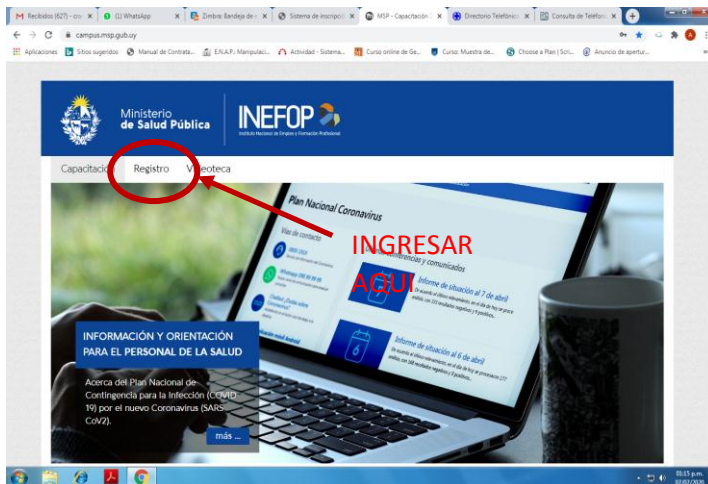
Recibidos (627) - ov
(1) WhatsApp
Zimbra: Bandeja de e
Sistema de inscripció
MSP - Capacitación
Directorio Telefónico
Consulta de Teléfon

campus.msp.gub.uy

Aplicaciones
Sitios sugeridos
Manual de Contrata...
E.N.A.P.: Manipulaci...
Actividad - Sistema...
Curso online de Ge...
Curso: Muestra de...
Choose a Plan | Scri...
Anuncio de apertur...

Ministerio de Salud Pública

INEFOP
Instituto Nacional de Empleo y Formación Profesional

Capacitación
Registro
Videoteca

Plan Nacional Coronavirus
Vías de contacto
Whatsapp
Conferencias y comunicados
Informe de situación al 7 de abril
Informe de situación al 6 de abril

INGRESAR AQUI

INFORMACIÓN Y ORIENTACIÓN PARA EL PERSONAL DE LA SALUD

Acerca del Plan Nacional de Contingencia para la Infección (COVID 19) por el nuevo Coronavirus (SARS CoV2).

más ...

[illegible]